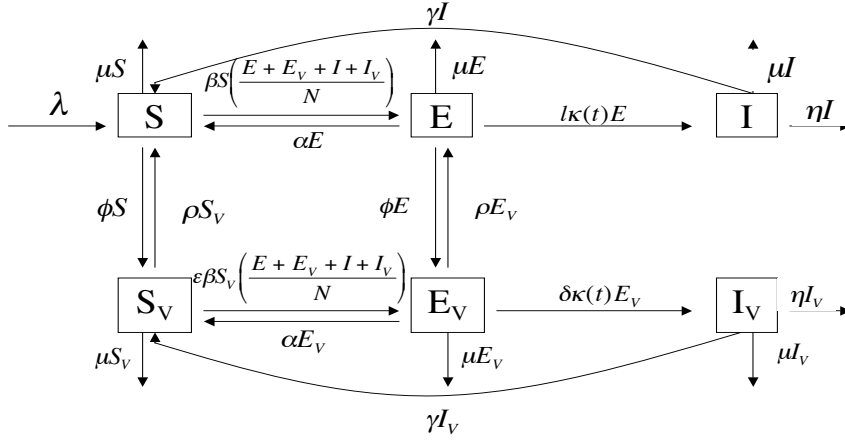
$\gamma I$

$\mu S$

$\beta S\left(\frac{E+E_V+I+I_V}{N}\right)$

$\mu E$

$\mu I$

$\lambda$

S

E

$l\kappa(t)E$

I

$\eta I$

$\alpha E$

$\phi S$

$\rho S_V$

$\phi E$

$\rho E_V$

$\varepsilon\beta S_V\left(\frac{E+E_V+I+I_V}{N}\right)$

$S_V$

$E_V$

$\delta\kappa(t)E_V$

$I_V$

$\eta I_V$

$\alpha E_V$

$\mu S_V$

$\mu E_V$

$\mu I_V$

$\gamma I_V$